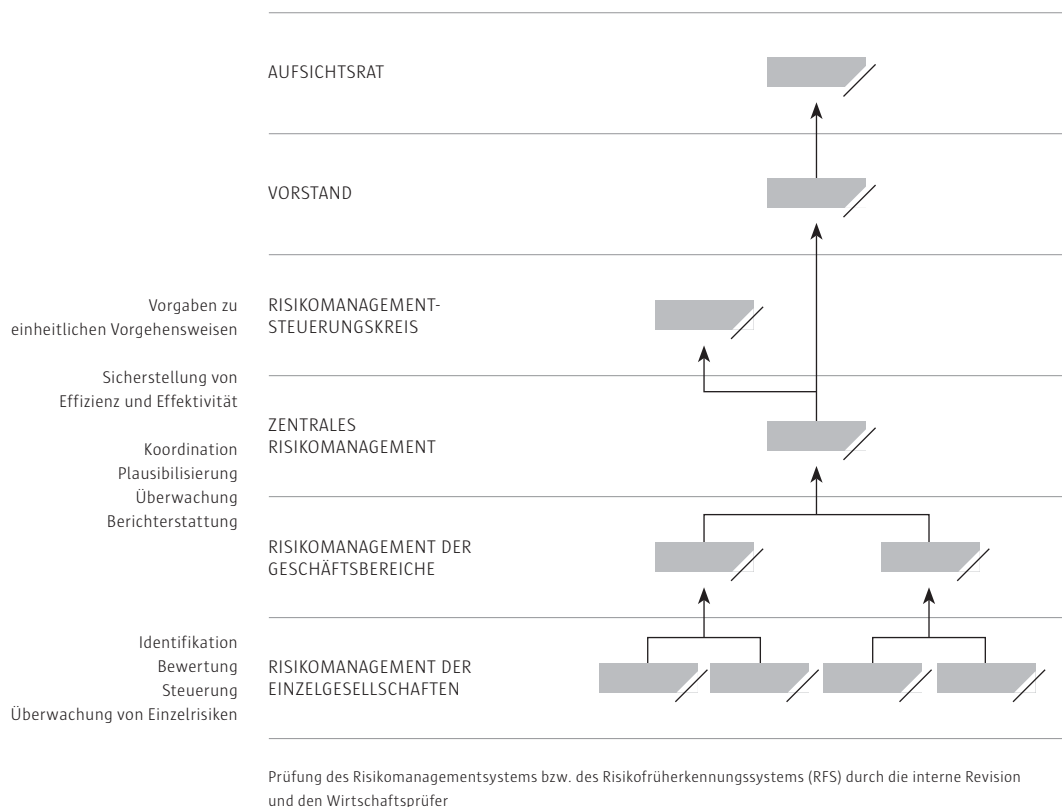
AUFSICHTSRAT

VORSTAND

Vorgaben zu einheitlichen Vorgehensweisen

RISIKOMANAGEMENT-STEUERUNGSKREIS

Sicherstellung von Effizienz und Effektivität

Koordination
Plausibilisierung
Überwachung
Berichterstattung

ZENTRALES RISIKOMANAGEMENT

RISIKOMANAGEMENT DER GESCHÄFTSBEREICHE

Identifikation
Bewertung
Steuerung
Überwachung von Einzelrisiken

RISIKOMANAGEMENT DER EINZELGESELLSCHAFTEN

Prüfung des Risikomanagementsystems bzw. des Risikofrüherkennungssystems (RFS) durch die interne Revision und den Wirtschaftsprüfer